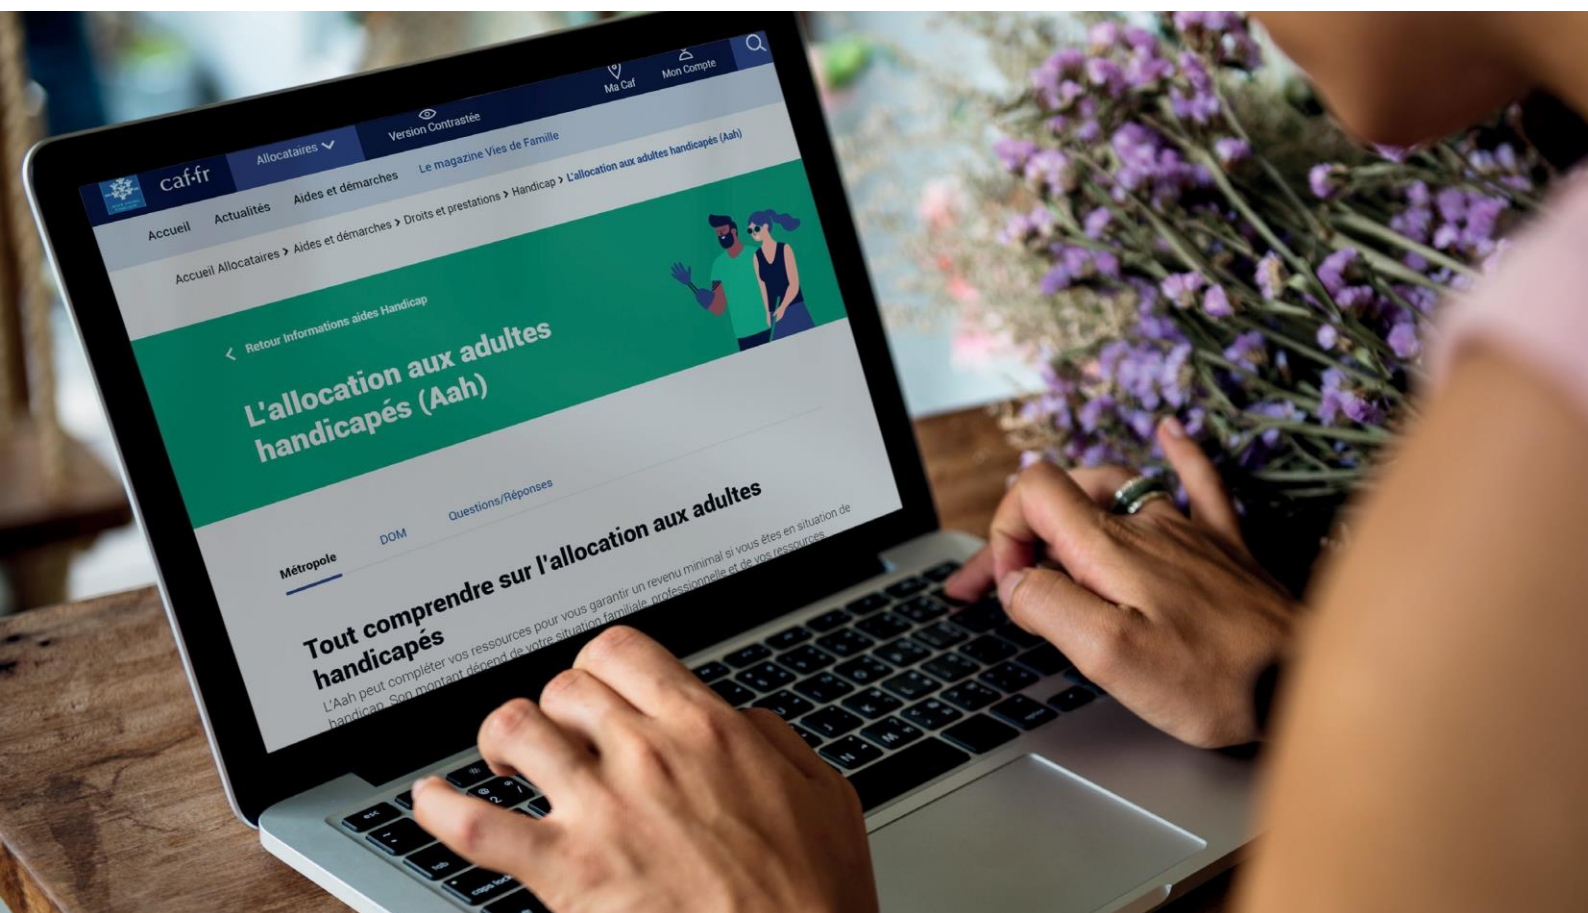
caf·fr
Allocataires
Version Contrastée
Ma Caf
Mon Compte
Accueil
Actualités
Aides et démarches
Le magazine Vies de Famille
Accueil Allocataires > Aides et démarches > Droits et prestations > Handicap > L'allocation aux adultes handicapés (Aah)
Retour Informations aides Handicap
L'allocation aux adultes handicapés (Aah)
Métropole
DOM
Questions/Réponses
Tout comprendre sur l'allocation aux adultes handicapés
L'Aah peut compléter vos ressources pour vous garantir un revenu minimal si vous êtes en situation de handicap. Son montant dépend de votre situation familiale, professionnelle et de vos ressources.